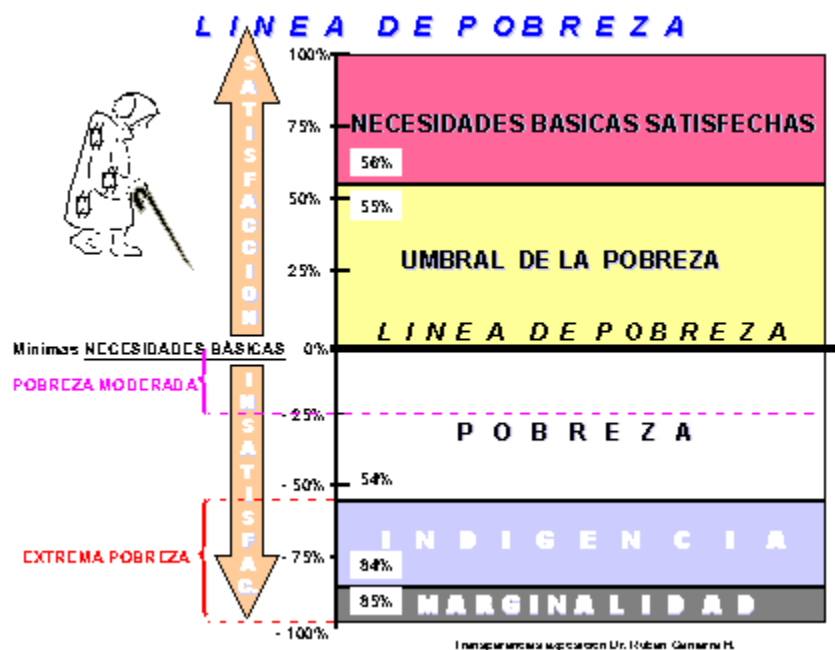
L I N E A   D E   P O B R E Z A

100%
75%
50%
25%
0%
- 25%
- 50%
- 75%
- 100%

S A T I S F A C C I O N

I N S A T I S F A C

NECESIDADES BASICAS SATISFECHAS

56%

55%

UMBRAL DE LA POBREZA

L I N E A   D E   P O B R E Z A

Mínimas NECESIDADES BÁSICAS

POBREZA MODERADA

P O B R E Z A

54%

I N D I G E N C I A

EXTREMA POBREZA

84%

85%

M A R G I N A L I D A D

Transparencias elaboración Dr. Rubén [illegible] R.